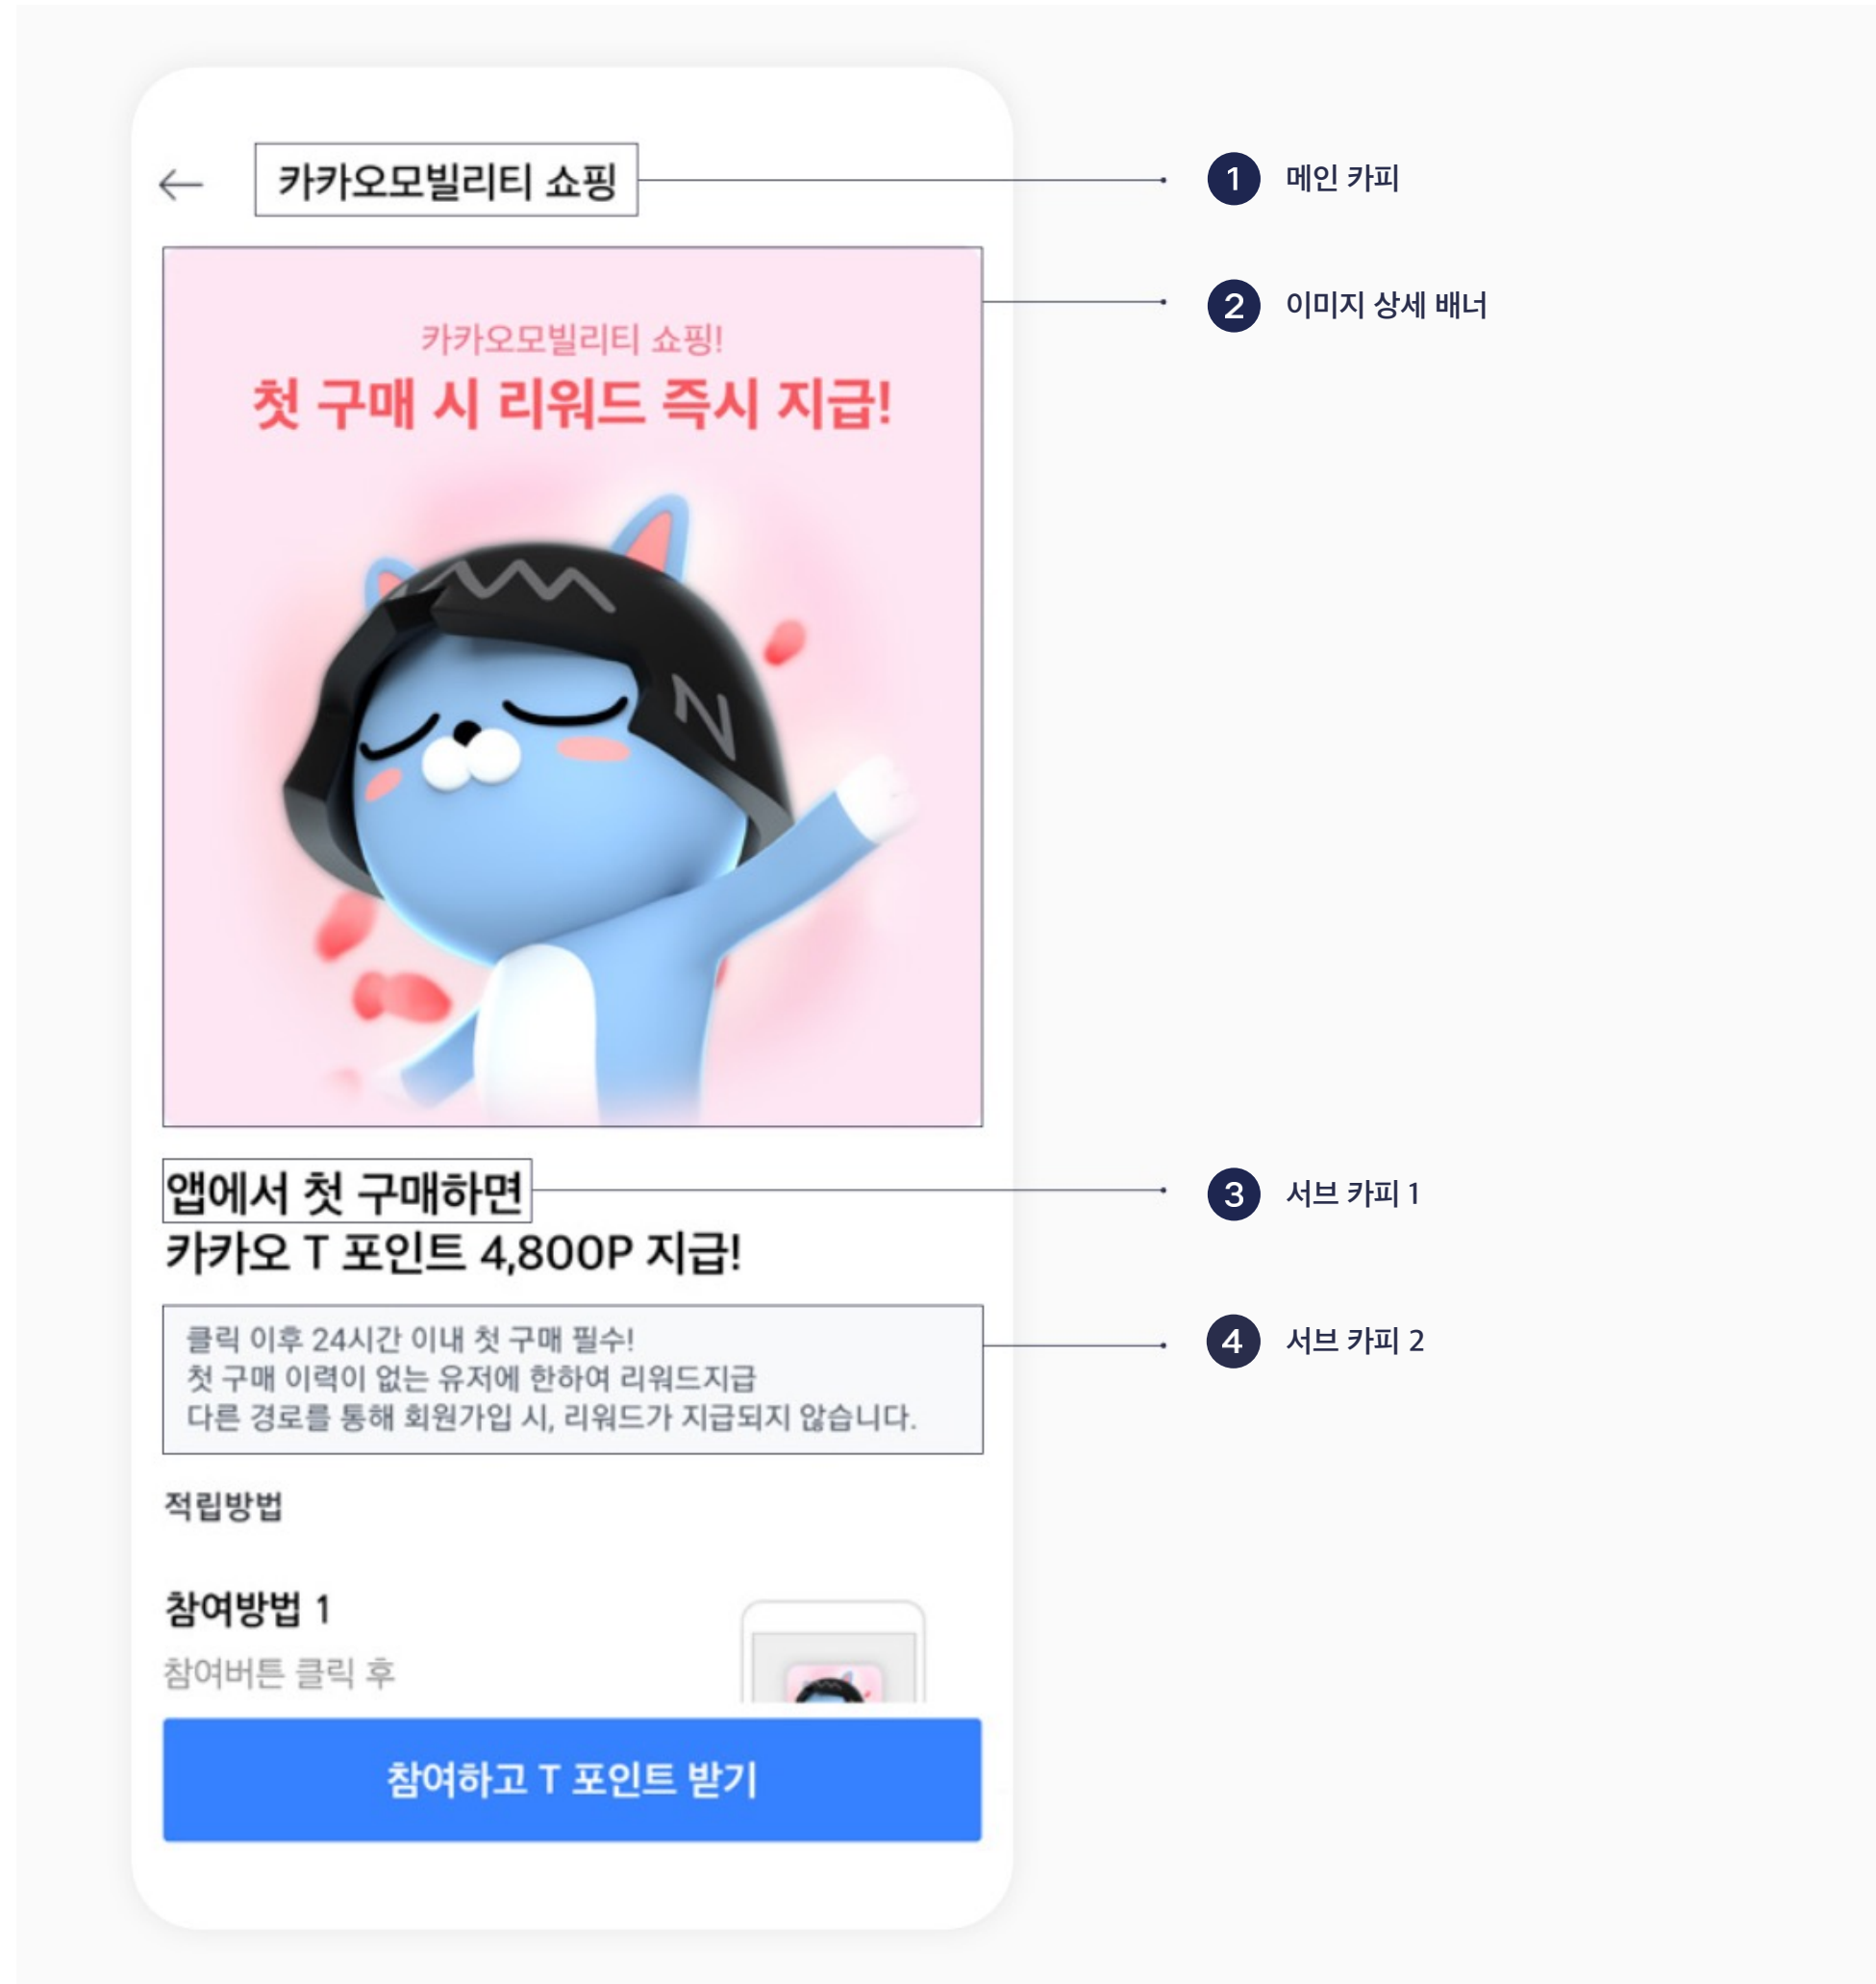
← 카카오모빌리티 쇼핑

1 메인 카피

카카오모빌리티 쇼핑!
첫 구매 시 리워드 즉시 지급!

2 이미지 상세 배너

N

앱에서 첫 구매하면
카카오 T 포인트 4,800P 지급!

3 서브 카피 1

클릭 이후 24시간 이내 첫 구매 필수!
첫 구매 이력이 없는 유저에 한하여 리워드지급
다른 경로를 통해 회원가입 시, 리워드가 지급되지 않습니다.

4 서브 카피 2

적립방법

참여방법 1
참여버튼 클릭 후

참여하고 T 포인트 받기